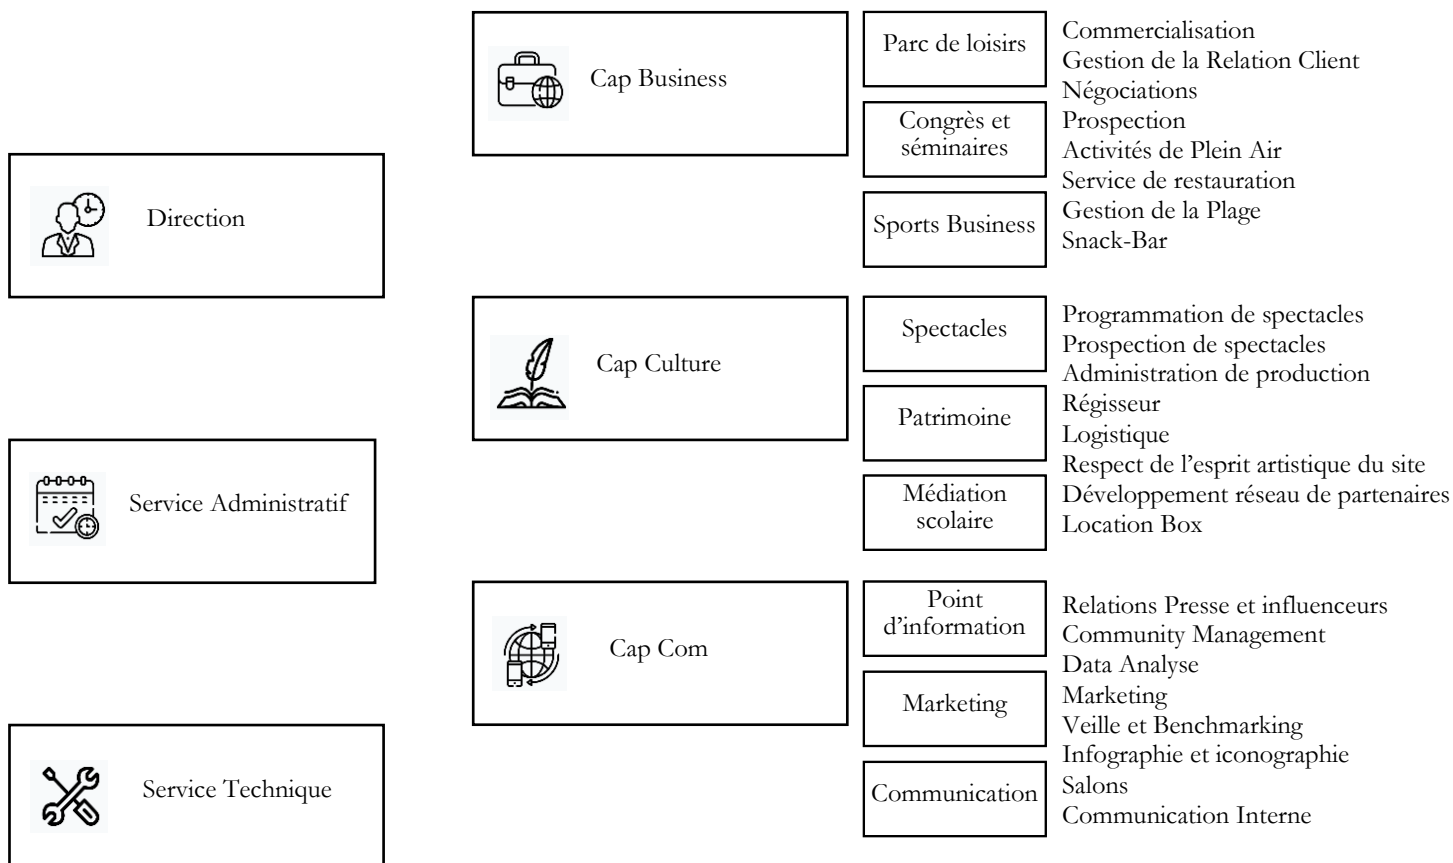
Direction

Service Administratif

Service Technique

Cap Business

Parc de loisirs

Congrès et séminaires

Sports Business

Commercialisation
Gestion de la Relation Client
Négociations
Prospection
Activités de Plein Air
Service de restauration
Gestion de la Plage
Snack-Bar

Cap Culture

Spectacles

Patrimoine

Médiation scolaire

Programmation de spectacles
Prospection de spectacles
Administration de production
Régisseur
Logistique
Respect de l'esprit artistique du site
Développement réseau de partenaires
Location Box

Cap Com

Point d'information

Marketing

Communication

Relations Presse et influenceurs
Community Management
Data Analyse
Marketing
Veille et Benchmarking
Infographie et iconographie
Salons
Communication Interne